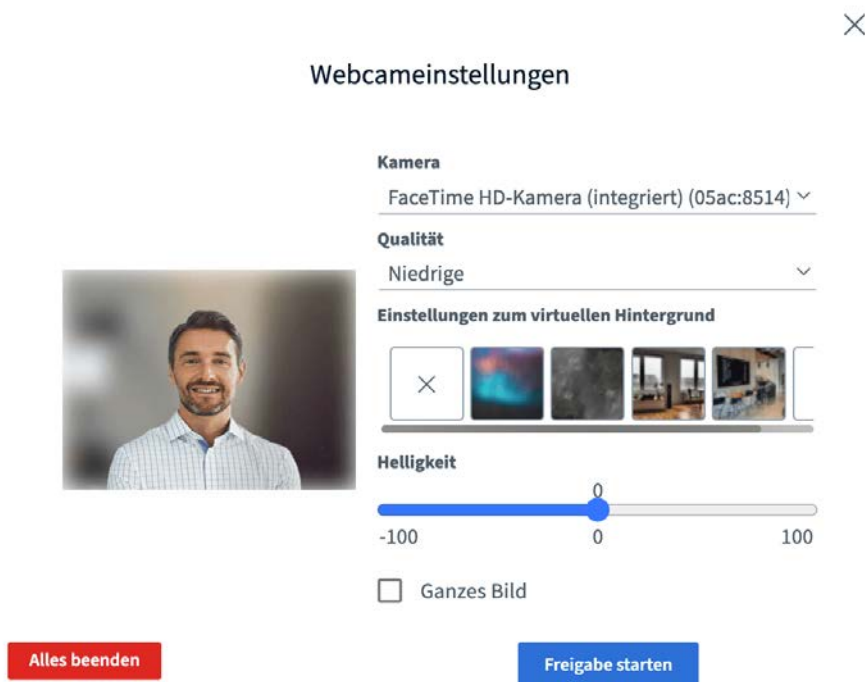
Webcameinstellungen

Kamera

FaceTime HD-Kamera (integriert) (05ac:8514)

Qualität

Niedrige

Einstellungen zum virtuellen Hintergrund

Helligkeit

0

-100 0 100

Ganzes Bild

Alles beenden

Freigabe starten